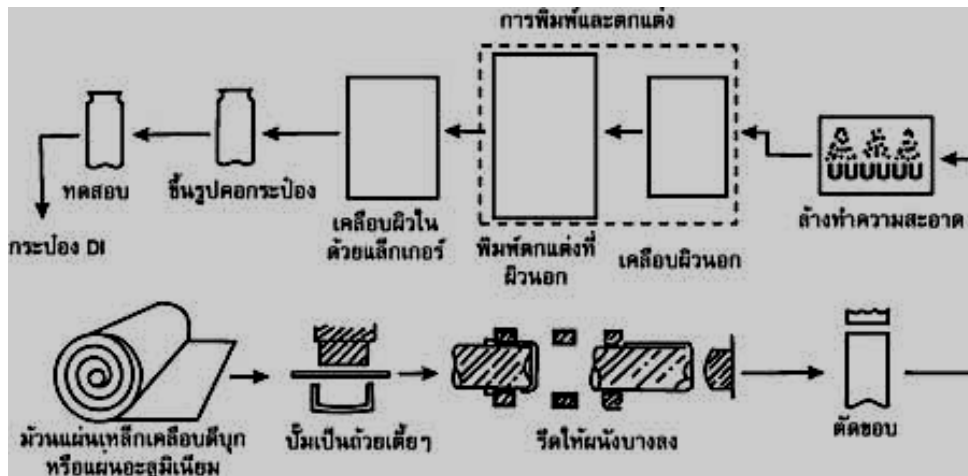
การพิมพ์และตกแต่ง

ทดสอบ

กระป๋อง DI

ขึ้นรูปคอกระป๋อง

เคลือบผิวใน ด้วยแล็กเกอร์

พิมพ์ตกแต่งที่ผิวนอก

เคลือบผิวนอก

ล้างทำความสะอาด

ม้วนแผ่นเหล็กเคลือบดีบุก หรือแผ่นอะลูมิเนียม

ปั๊มเป็นถ้วยเตี้ยๆ

รีดให้ผนังบางลง

ตัดขอบ